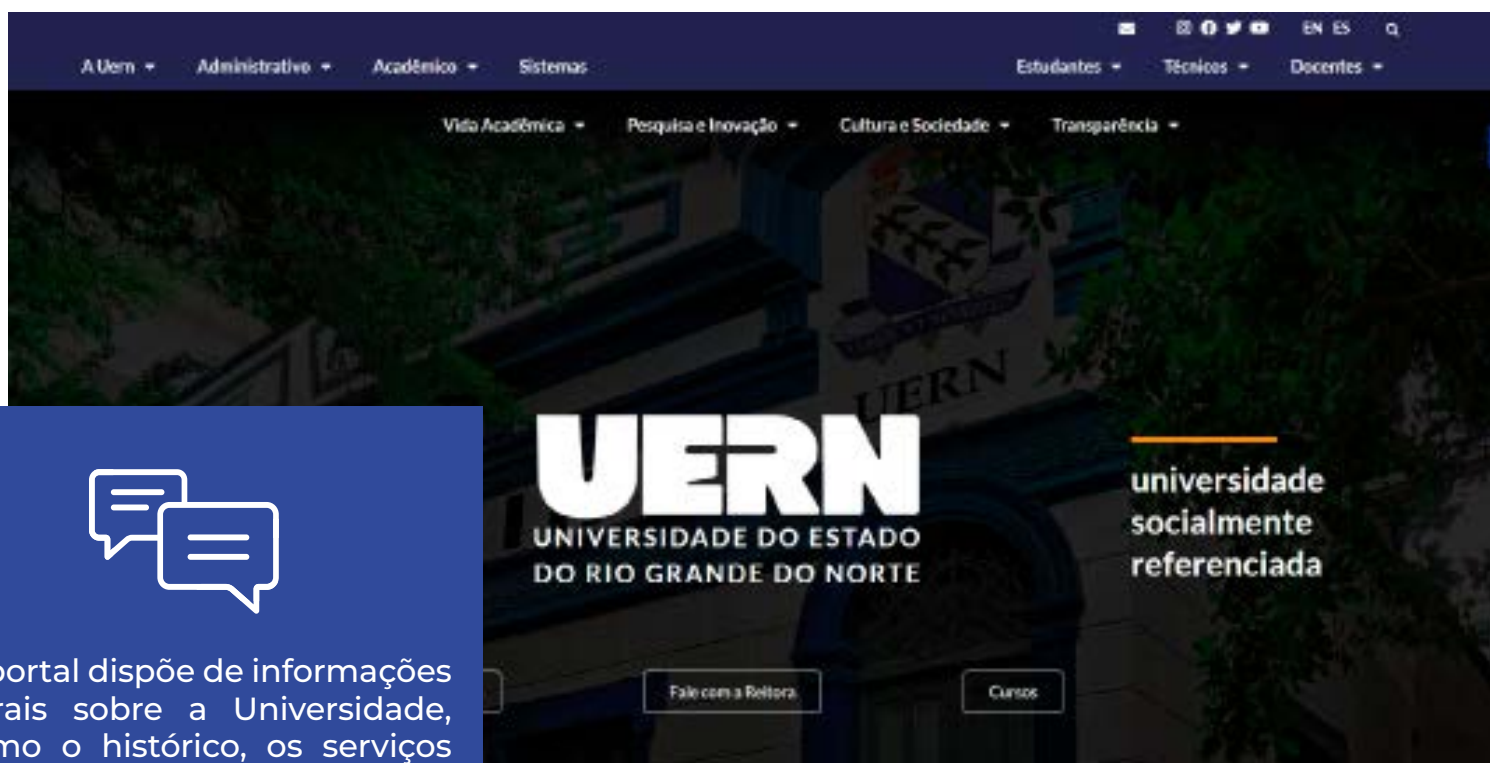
EN ES

A Uern ▾ Administrativo ▾ Acadêmico ▾ Sistemas

Estudantes ▾ Técnicos ▾ Docentes ▾

Vida Acadêmica ▾ Pesquisa e Inovação ▾ Cultura e Sociedade ▾ Transparência ▾

UERN

UERN
UNIVERSIDADE DO ESTADO
DO RIO GRANDE DO NORTE

universidade
socialmente
referenciada

Fale com a Reitora

Cursos

portal dispõe de informações rais sobre a Universidade, mo o histórico, os serviços